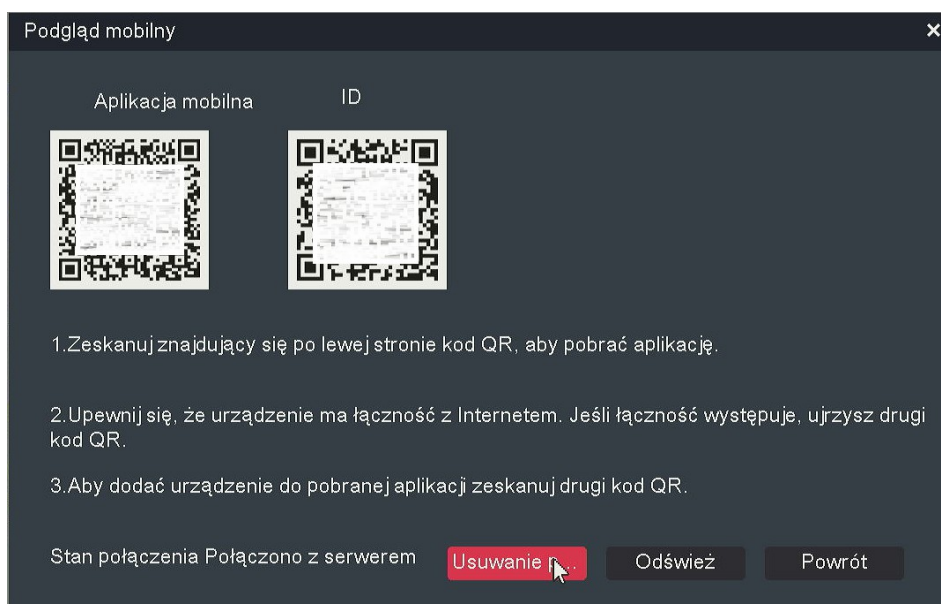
Podgląd mobilny

×

Aplikacja mobilna

ID

1.Zeskanuj znajdujący się po lewej stronie kod QR, aby pobrać aplikację.

2.Upewnij się, że urządzenie ma łączność z Internetem. Jeśli łączność występuje, ujrzysz drugi kod QR.

3.Aby dodać urządzenie do pobranej aplikacji zeskanuj drugi kod QR.

Stan połączenia Połączono z serwerem

Usuwanie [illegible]...

Odśwież

Powrót